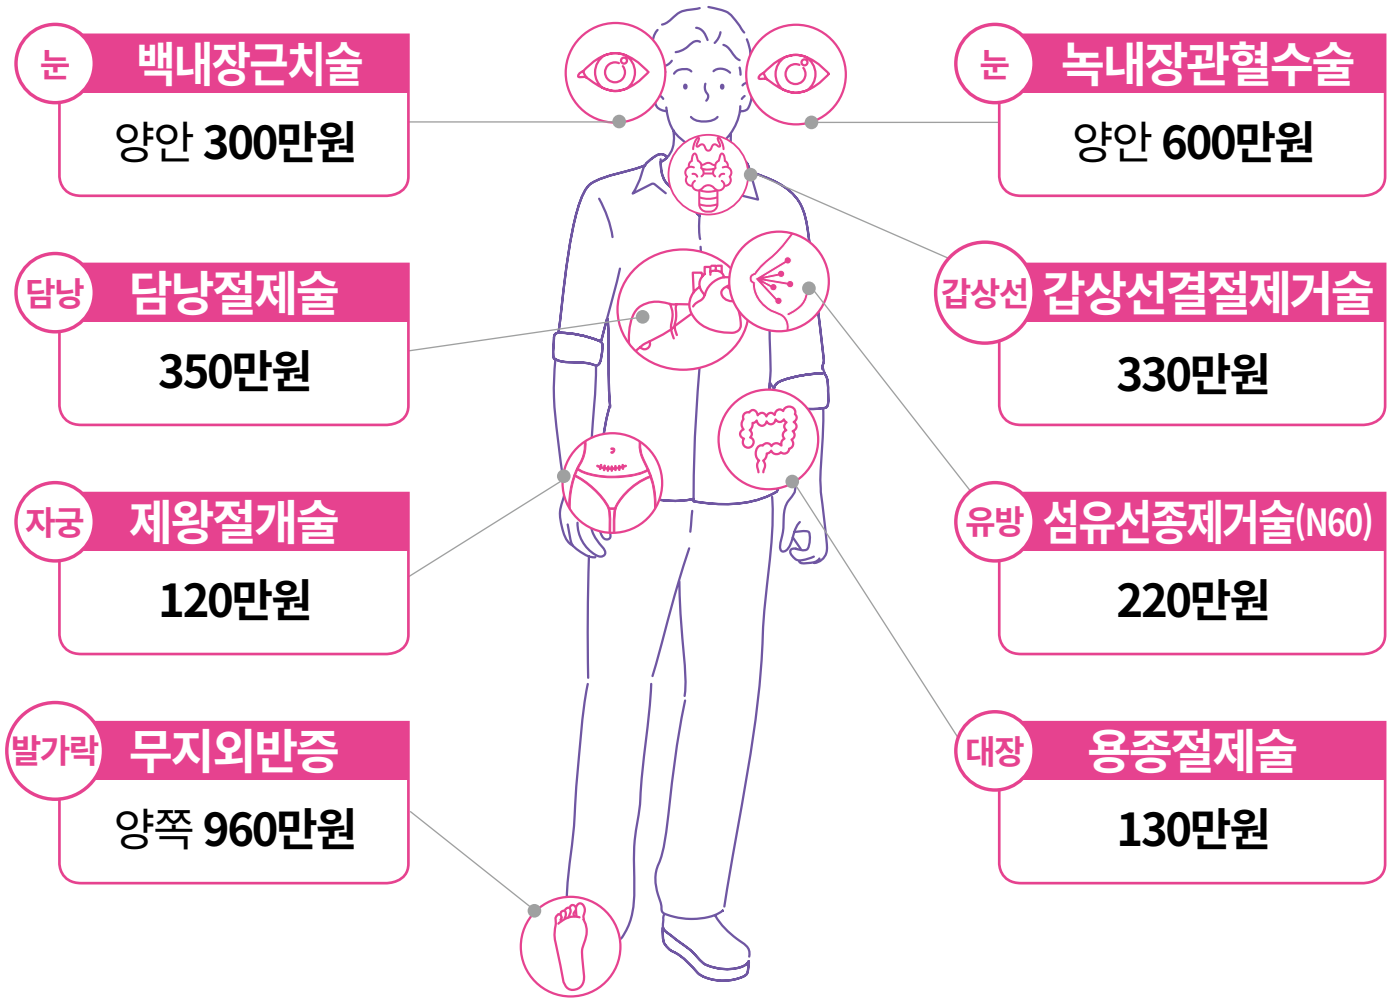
눈 백내장근치술
양안 300만원

담낭 담낭절제술
350만원

자궁 제왕절개술
120만원

발가락 무지외반증
양쪽 960만원

눈 녹내장관혈수술
양안 600만원

갑상선 갑상선결절제거술
330만원

유방 섬유선종제거술(N60)
220만원

대장 용종절제술
130만원